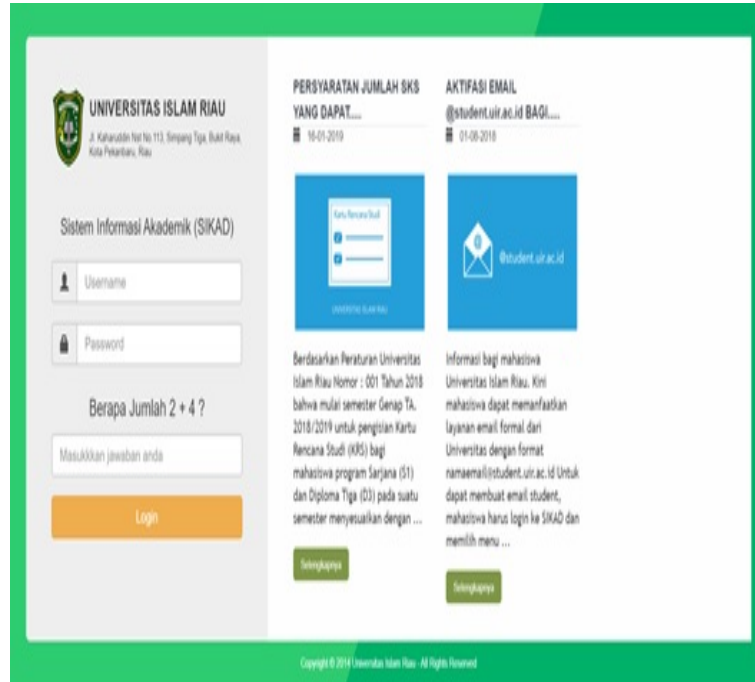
UNIVERSITAS ISLAM RIAU

Jl. Kaharuddin Nst No 113, Simpang Tiga, Bukit Raya, Kota Pekanbaru, Riau

Sistem Informasi Akademik (SIKAD)

Username

Password

Berapa Jumlah 2 + 4 ?

Masukkkan jawaban anda

Login

PERSYARATAN JUMLAH SKS YANG DAPAT....

16-01-2019

Kartu Rencana Studi

UNIVERSITAS ISLAM RIAU

Berdasarkan Peraturan Universitas Islam Riau Nomor : 001 Tahun 2018 bahwa mulai semester Genap TA. 2018/2019 untuk pengisian Kartu Rencana Studi (KRS) bagi mahasiswa program Sarjana (S1) dan Diploma Tiga (D3) pada suatu semester menyesuaikan dengan ...

Selengkapnya

AKTIFASI EMAIL @student.uir.ac.id BAGI....

01-08-2018

@student.uir.ac.id

Informasi bagi mahasiswa Universitas Islam Riau. Kini mahasiswa dapat memanfaatkan layanan email formal dari Universitas dengan format namaemail@student.uir.ac.id Untuk dapat membuat email student, mahasiswa harus login ke SIKAD dan memilih menu ...

Selengkapnya

Copyright © 2014 Universitas Islam Riau - All Rights Reserved